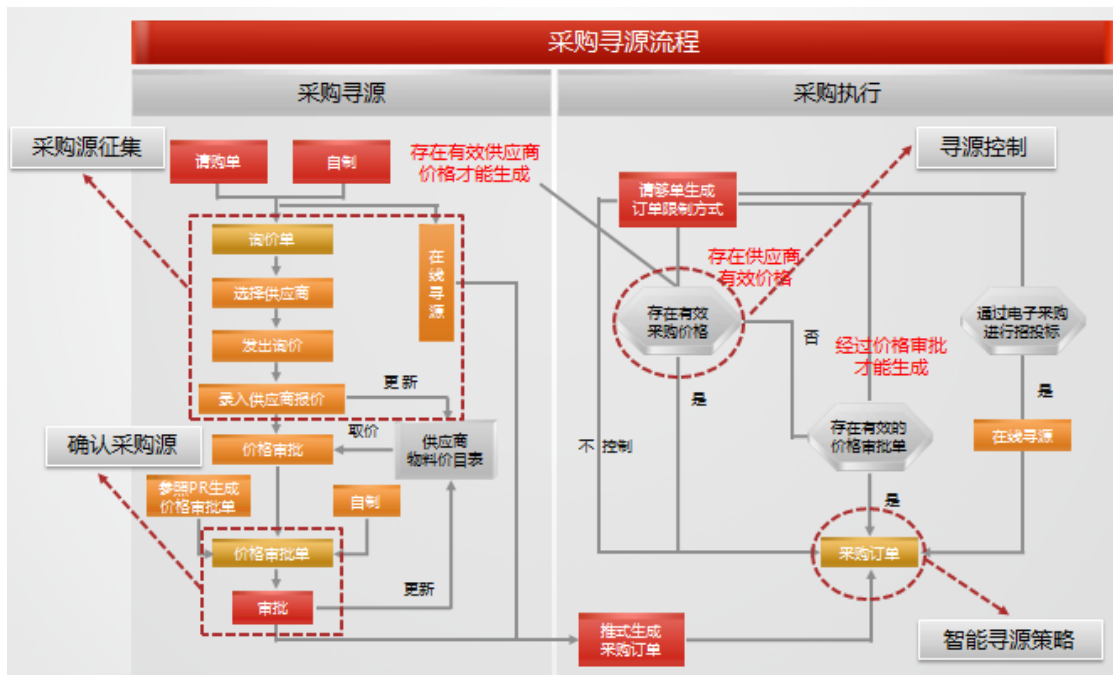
采购寻源流程

采购寻源

采购执行

采购源征集

请购单

自制

存在有效供应商价格才能生成

询价单

选择供应商

发出询价

录入供应商报价

在线寻源

更新

确认采购源

价格审批

取价

供应商物料价目表

参照PR生成价格审批单

自制

价格审批单

审批

更新

寻源控制

请购单生成订单限制方式

存在供应商有效价格

存在有效采购价格

否

经过价格审批才能生成

通过电子采购进行招投标

是

是

不控制

存在有效的价格审批单

在线寻源

是

采购订单

推式生成采购订单

智能寻源策略